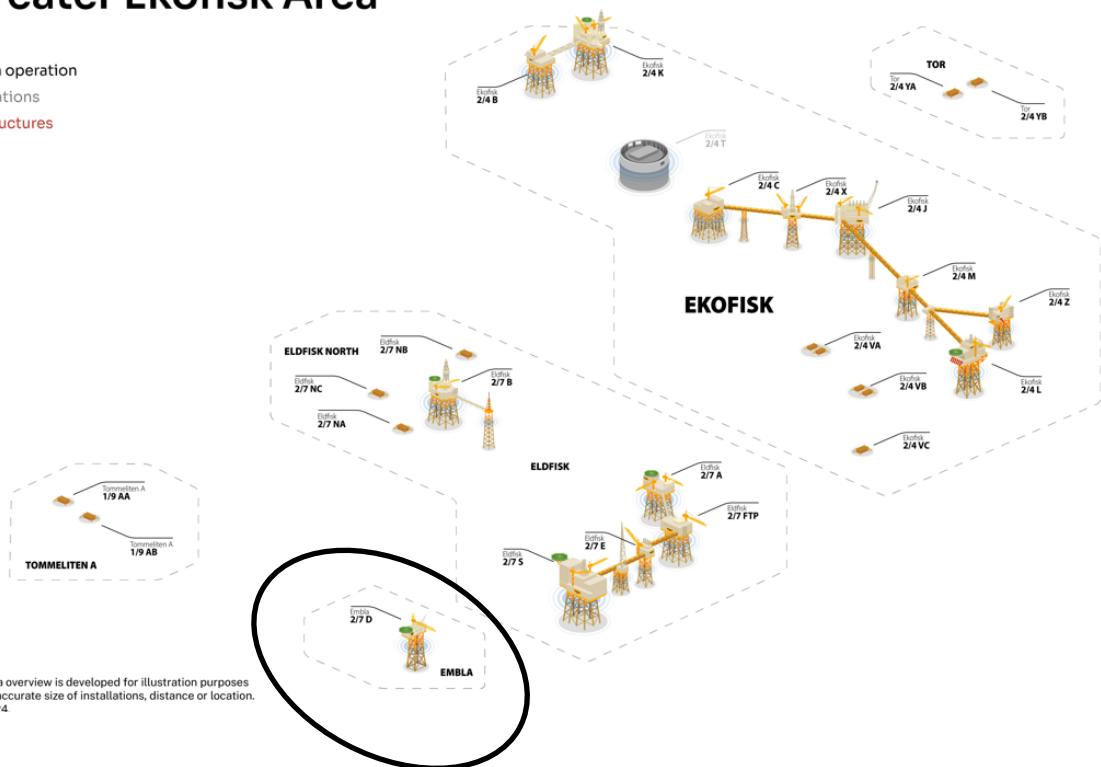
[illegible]eater Ekofisk Area

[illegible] operation
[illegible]ations
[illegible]uctures

Ekofisk
2/4 B

Ekofisk
2/4 K

TOR

Tor
2/4 YA

Tor
2/4 YB

Ekofisk
2/4 T

Ekofisk
2/4 C

Ekofisk
2/4 X

Ekofisk
2/4 J

Ekofisk
2/4 M

EKOFISK

Ekofisk
2/4 Z

Ekofisk
2/4 VA

Ekofisk
2/4 VB

Ekofisk
2/4 L

Ekofisk
2/4 VC

ELDFISK NORTH

Eldfisk
2/7 NB

Eldfisk
2/7 NC

Eldfisk
2/7 B

Eldfisk
2/7 NA

ELDFISK

Eldfisk
2/7 A

Eldfisk
2/7 FTP

Eldfisk
2/7 E

Eldfisk
2/7 S

Tommeliten A
1/9 AA

Tommeliten A
1/9 AB

TOMMELITEN A

Embla
2/7 D

EMBLA

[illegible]a overview is developed for illustration purposes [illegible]ccurate size of installations, distance or location. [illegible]4